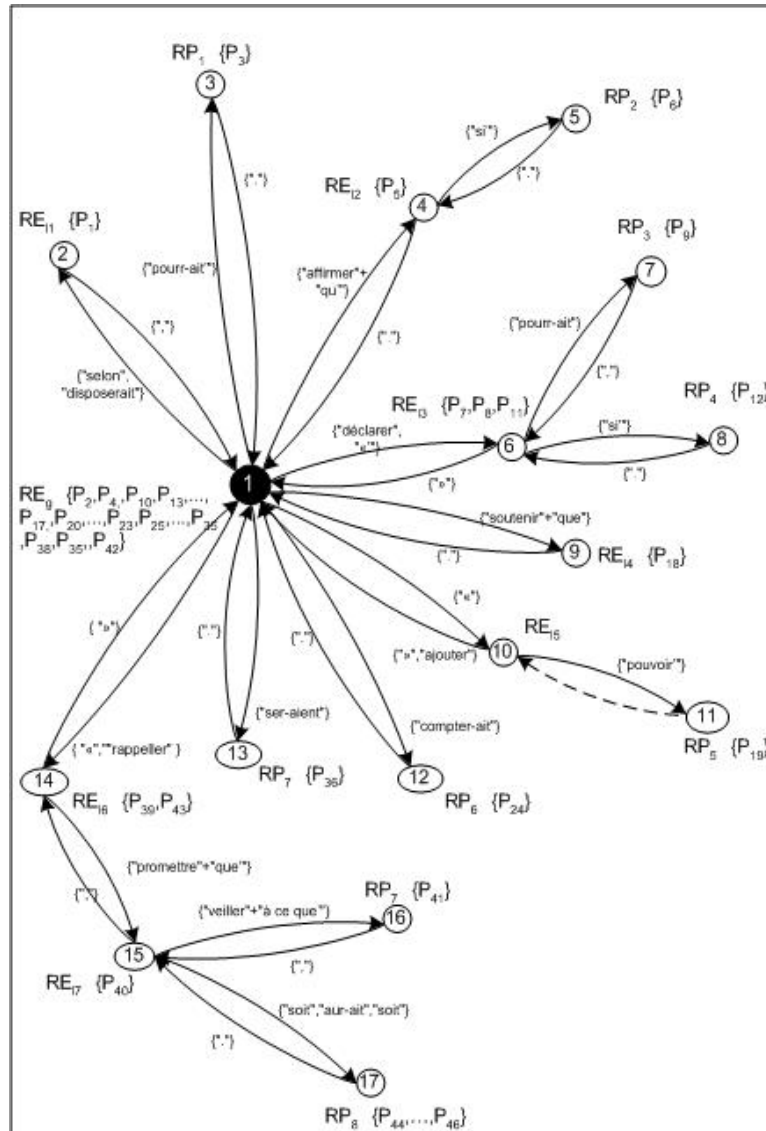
$RP_1$ $\{P_3\}$
3
{"."}
$RE_{I1}$ $\{P_1\}$
2
{"pourr-ait"}
{","}
{"selon", "disposerait"}
$RE_{I2}$ $\{P_5\}$
4
{"si"}
5
$RP_2$ $\{P_6\}$
{"."}
{"affirmer"+ "qu"}
{"."}
$RP_3$ $\{P_9\}$
7
{"pourr-ait"}
{"."}
$RE_{I3}$ $\{P_7,P_8,P_{11}\}$
$RP_4$ $\{P_{12}$
{"déclarer", "«"}
6
{"si"}
8
{"."}
{"»"}
1
$RE_g$ $\{P_2,P_4,P_{10},P_{13},\ldots,P_{17},P_{20},\ldots,P_{23},P_{25},\ldots,P_{33},P_{38},P_{35},P_{42}\}$
{"soutenir"+"que"}
{"."}
9
$RE_{I4}$ $\{P_{18}\}$
{"«"}
$RE_{I5}$
{"»","ajouter"}
10
{"pouvoir"}
11
$RP_5$ $\{P_{19}$
{"»"}
{"."}
{"."}
{"ser-aient"}
{"compter-ait"}
{"«","rappeller"}
14
13
$RP_7$ $\{P_{36}\}$
12
$RP_6$ $\{P_{24}\}$
$RE_{I6}$ $\{P_{39},P_{43}\}$
{"promettre"+"que"}
{"."}
$RP_7$ $\{P_{41}\}$
{"veiller"+"à ce que"}
16
15
{"."}
$RE_{I7}$ $\{P_{40}\}$
{"soit","aur-ait","soit"}
{"."}
17
$RP_8$ $\{P_{44},\ldots,P_{46}\}$